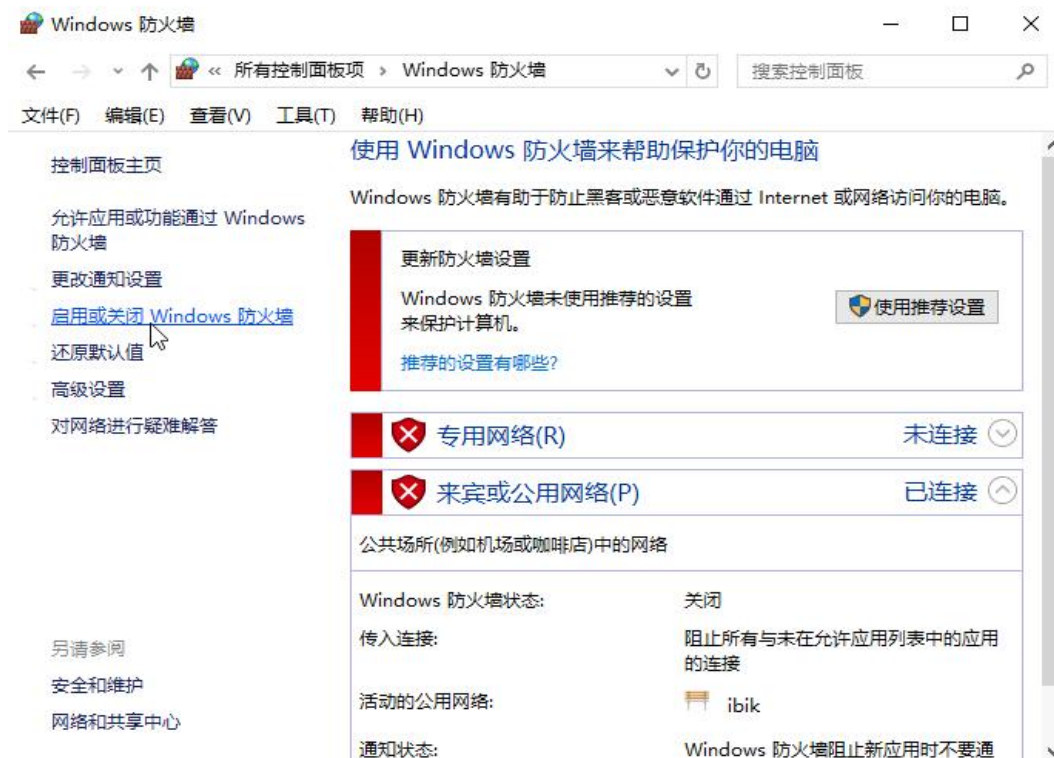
Windows 防火墙

« 所有控制面板项 › Windows 防火墙

搜索控制面板

文件(F) 编辑(E) 查看(V) 工具(T) 帮助(H)

控制面板主页

允许应用或功能通过 Windows 防火墙

更改通知设置

启用或关闭 Windows 防火墙

还原默认值

高级设置

对网络进行疑难解答

另请参阅

安全和维护

网络和共享中心

使用 Windows 防火墙来帮助保护你的电脑

Windows 防火墙有助于防止黑客或恶意软件通过 Internet 或网络访问你的电脑。

更新防火墙设置

Windows 防火墙未使用推荐的设置来保护计算机。

使用推荐设置

推荐的设置有哪些?

专用网络(R) 未连接

来宾或公用网络(P) 已连接

公共场所(例如机场或咖啡店)中的网络

| Windows 防火墙状态: | 关闭 |
|---|---|
| 传入连接: | 阻止所有与未在允许应用列表中的应用的连接 |
| 活动的公用网络: | ibik |
| 通知状态: | Windows 防火墙阻止新应用时不要通 |